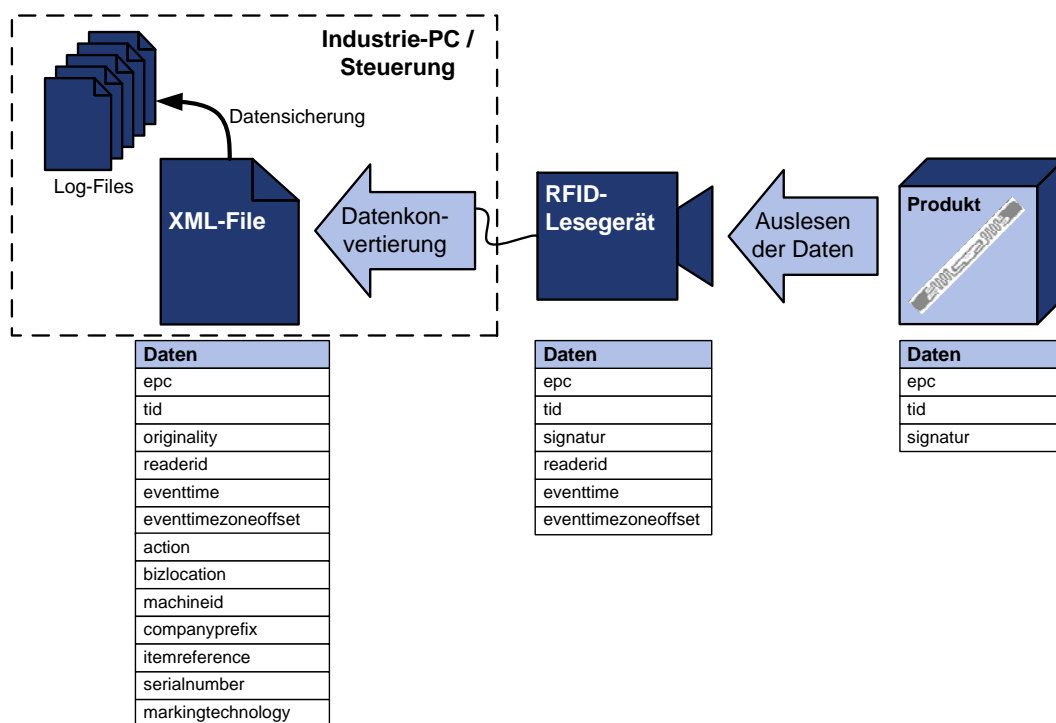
Industrie-PC / Steuerung

Log-Files

Datensicherung

XML-File

Datenkonvertierung

RFID-Lesegerät

Auslesen der Daten

Produkt

| Daten |
|---|
| epc |
| tid |
| originality |
| readerid |
| eventtime |
| eventtimezoneoffset |
| action |
| bizlocation |
| machineid |
| companyprefix |
| itemreference |
| serialnumber |
| markingtechnology |

| Daten |
|---|
| epc |
| tid |
| signatur |
| readerid |
| eventtime |
| eventtimezoneoffset |

| Daten |
|---|
| epc |
| tid |
| signatur |